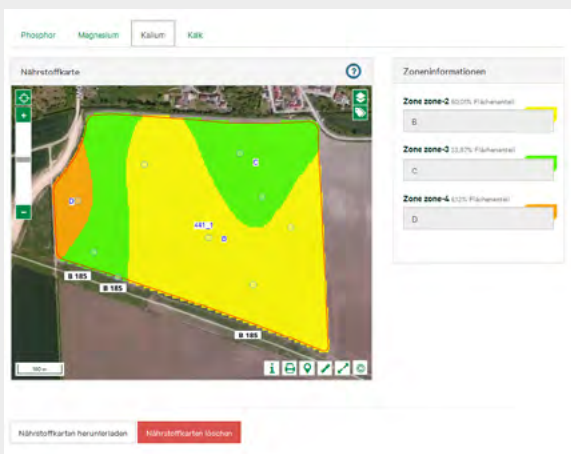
Phosphor Magnesium Kalium Kalk

Nährstoffkarte

?

Zoneninformationen

Zone zone-2 60,01% Flächenanteil

B

Zone zone-3 33,87% Flächenanteil

C

Zone zone-4 6,12% Flächenanteil

D

+

−

481_1

B 185

B 185

B 185

100 m

Nährstoffkarten herunterladen

Nährstoffkarten löschen